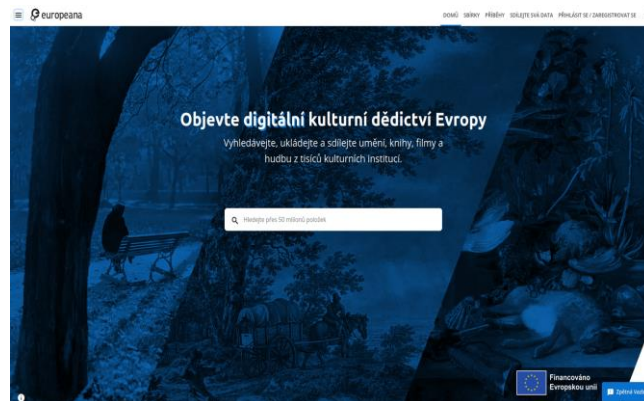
europeana

DOMŮ SBÍRKY PŘÍBĚHY SDÍLEJTE SVÁ DATA PŘIHLÁSIT SE / ZAREGISTROVAT SE

Objevte digitální kulturní dědictví Evropy

Vyhledávejte, ukládejte a sdílejte umění, knihy, filmy a hudbu z tisíců kulturních institucí.

Hledejte přes 50 milionů položek

Financováno Evropskou unií

Zpětná vazba